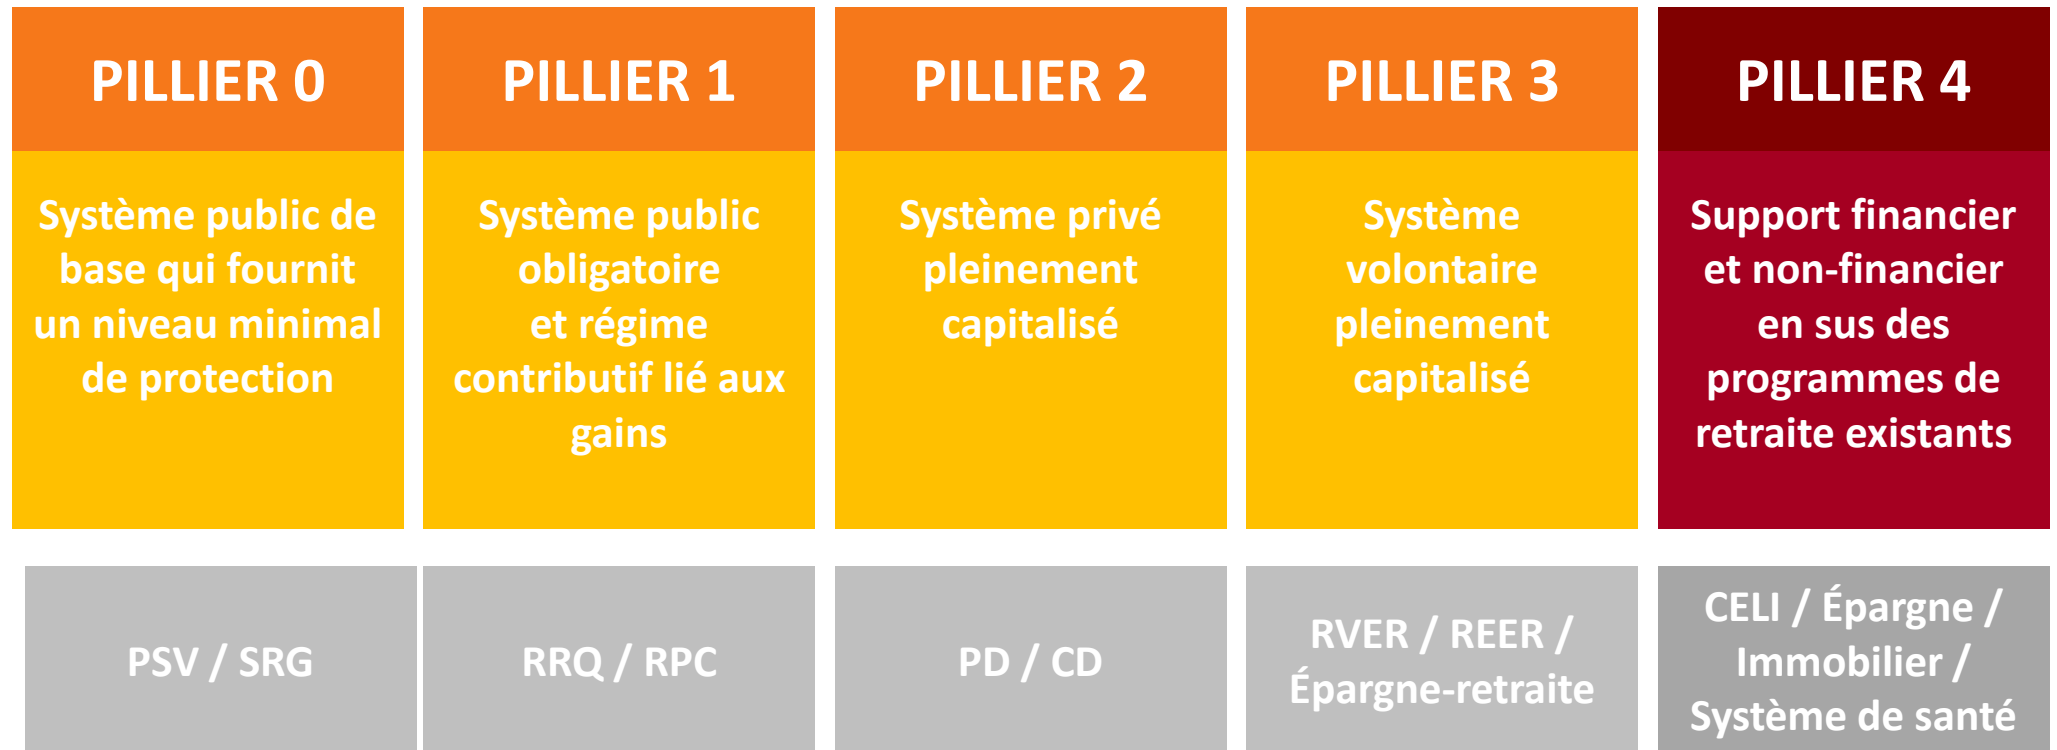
| PILLIER 0 | PILLIER 1 | PILLIER 2 | PILLIER 3 | PILLIER 4 |
|---|---|---|---|---|
| Système public de base qui fournit un niveau minimal de protection | Système public obligatoire et régime contributif lié aux gains | Système privé pleinement capitalisé | Système volontaire pleinement capitalisé | Support financier et non-financier en sus des programmes de retraite existants |
| PSV / SRG | RRQ / RPC | PD / CD | RVER / REER / Épargne-retraite | CELI / Épargne / Immobilier / Système de santé |